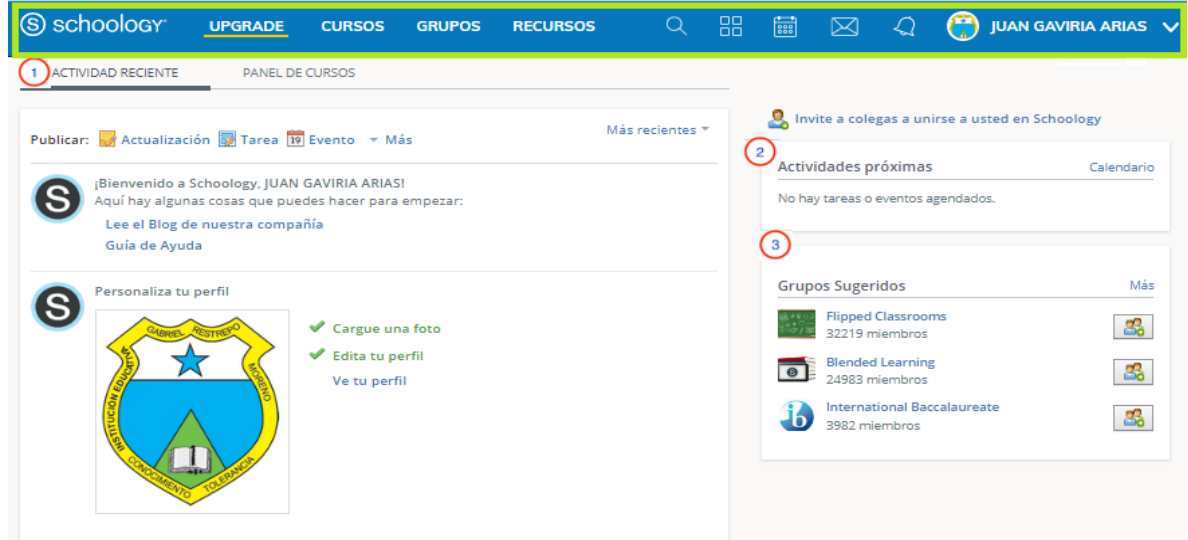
schoology UPGRADE CURSOS GRUPOS RECURSOS JUAN GAVIRIA ARIAS

1 ACTIVIDAD RECIENTE PANEL DE CURSOS

Publicar: Actualización Tarea 19 Evento Más

Más recientes

¡Bienvenido a Schoology, JUAN GAVIRIA ARIAS!
Aquí hay algunas cosas que puedes hacer para empezar:
Lee el Blog de nuestra compañía
Guía de Ayuda

Personaliza tu perfil

GABRIEL RESTREPO MORENO INSTITUCIÓN EDUCATIVA CONOCIMIENTO TOLERANCIA

Cargue una foto
Edita tu perfil
Ve tu perfil

Invite a colegas a unirse a usted en Schoology

2
Actividades próximas Calendario
No hay tareas o eventos agendados.

3
Grupos Sugeridos Más
Flipped Classrooms
32219 miembros
Blended Learning
24983 miembros
International Baccalaureate
3982 miembros